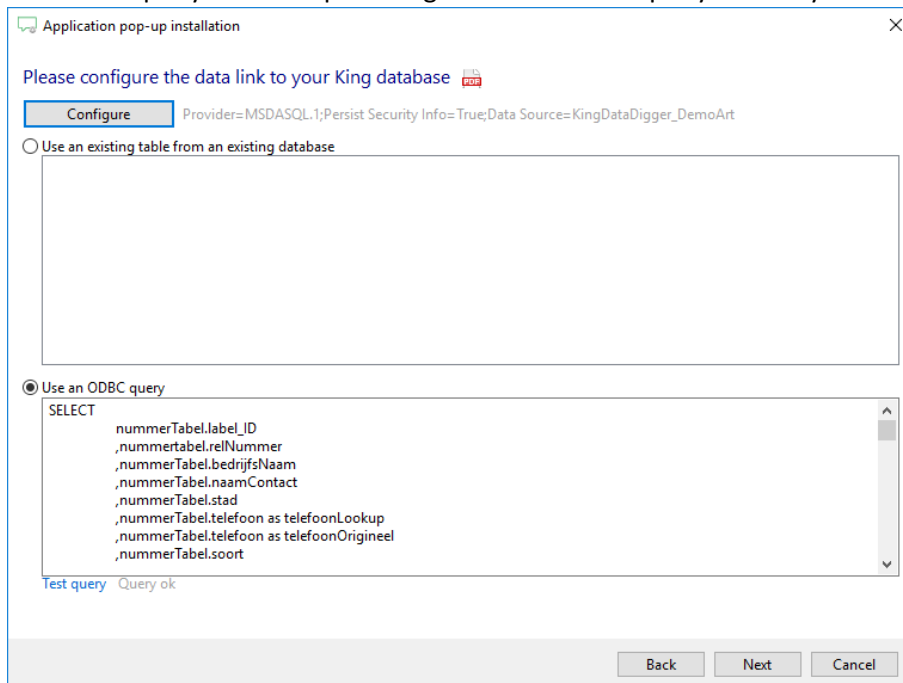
Application pop-up installation

Please configure the data link to your King database

Configure
Provider=MSDASQL.1;Persist Security Info=True;Data Source=KingDataDigger_DemoArt

Use an existing table from an existing database

Use an ODBC query

SELECT
nummerTabel.label_ID
,nummertabel.relNummer
,nummerTabel.bedrijfsNaam
,nummerTabel.naamContact
,nummerTabel.stad
,nummerTabel.telefoon as telefoonLookup
,nummerTabel.telefoon as telefoonOrigineel
,nummerTabel.soort

Test query
Query ok

Back
Next
Cancel